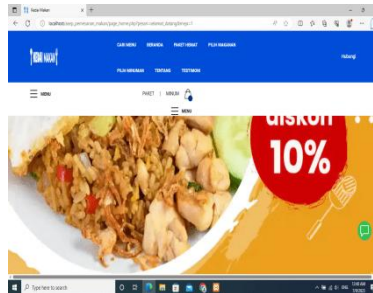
Nota Pakan

localhost/uas_pemesanan_makan/page_home.php?pesan=sesison_dataorder&id=1

KEDAI MAKAN

CARI MENU BERANDA PAKET HEMAT PILIH MAKANAN

PILIH MINUMAN TENTANG TESTIMONI

Hubungi

MENU

PAKET | MINUM

MENU

diskon

10%

Type here to search